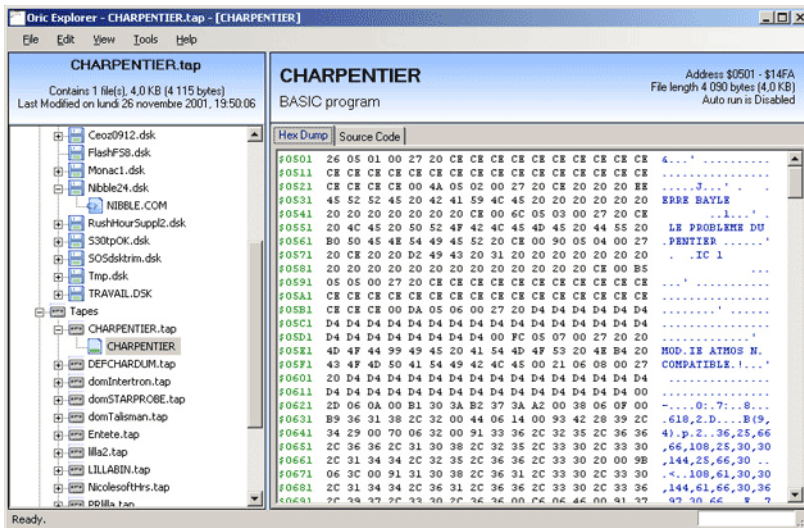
Oric Explorer - CHARPENTIER.tap - [CHARPENTIER]

File Edit View Tools Help

CHARPENTIER.tap
Contains 1 file(s), 4,0 KB (4 115 bytes)
Last Modified on lundi 26 novembre 2001, 19:50:06

Ceoz0912.dsk
FlashFS8.dsk
Monac1.dsk
Nibble24.dsk
NIBBLE.COM
RushHourSuppl2.dsk
S30tpOK.dsk
SOSdsktrim.dsk
Tmp.dsk
TRAVAIL.DSK
Tapes
CHARPENTIER.tap
CHARPENTIER
DEFCHARDUM.tap
domIntertron.tap
domSTARPROBE.tap
domTalisman.tap
Entete.tap
lilla2.tap
LILLABIN.tap
NicolesoftHrs.tap
PRlilla.tap

CHARPENTIER
BASIC program

Address $0501 - $14FA
File length 4 090 bytes (4,0 KB)
Auto run is Disabled

Hex Dump | Source Code

| | | |
|---|---|---|
| $0501 | 26 05 01 00 27 20 CE CE CE CE CE CE CE CE CE CE | &...' .......... |
| $0511 | CE CE CE CE CE CE CE CE CE CE CE CE CE CE CE CE | ................ |
| $0521 | CE CE CE CE 00 4A 05 02 00 27 20 CE 20 20 20 EE | .....J...' .. |
| $0531 | 45 52 52 45 20 42 41 59 4C 45 20 20 20 20 20 20 | ERRE BAYLE |
| $0541 | 20 20 20 20 20 20 20 CE 00 6C 05 03 00 27 20 CE | ...l...' . |
| $0551 | 20 4C 45 20 50 52 4F 42 4C 45 4D 45 20 44 55 20 | LE PROBLEME DU |
| $0561 | B0 50 45 4E 54 49 45 52 20 CE 00 90 05 04 00 27 | .PENTIER ......' |
| $0571 | 20 CE 20 D2 49 43 20 31 20 20 20 20 20 20 20 20 | . .IC 1 |
| $0581 | 20 20 20 20 20 20 20 20 20 20 20 20 20 CE 00 B5 | ... |
| $0591 | 05 05 00 27 20 CE CE CE CE CE CE CE CE CE CE CE | ...' ........... |
| $05A1 | CE CE CE CE CE CE CE CE CE CE CE CE CE CE CE CE | ................ |
| $05B1 | CE CE CE CE 00 DA 05 06 00 27 20 D4 D4 D4 D4 D4 | .........' ..... |
| $05C1 | D4 D4 D4 D4 D4 D4 D4 D4 D4 D4 D4 D4 D4 D4 D4 D4 | ................ |
| $05D1 | D4 D4 D4 D4 D4 D4 D4 D4 00 FC 05 07 00 27 20 20 | .............' |
| $05E1 | 4D 4F 44 99 49 45 20 41 54 4D 4F 53 20 4E B4 20 | MOD.IE ATMOS N. |
| $05F1 | 43 4F 4D 50 41 54 49 42 4C 45 00 21 06 08 00 27 | COMPATIBLE.!...' |
| $0601 | 20 D4 D4 D4 D4 D4 D4 D4 D4 D4 D4 D4 D4 D4 D4 D4 | ................ |
| $0611 | D4 D4 D4 D4 D4 D4 D4 D4 D4 D4 D4 D4 D4 D4 D4 00 | ................ |
| $0621 | 2D 06 0A 00 B1 30 3A B2 37 3A A2 00 38 06 0F 00 | -....0:.7:..8... |
| $0631 | B9 36 31 38 2C 32 00 44 06 14 00 93 42 28 39 2C | .618,2.D....B(9, |
| $0641 | 34 29 00 70 06 32 00 91 33 36 2C 32 35 2C 36 36 | 4).p.2..36,25,66 |
| $0651 | 2C 36 36 2C 31 30 38 2C 32 35 2C 33 30 2C 33 30 | ,66,108,25,30,30 |
| $0661 | 2C 31 34 34 2C 32 35 2C 36 36 2C 33 30 20 00 9B | ,144,25,66,30 .. |
| $0671 | 06 3C 00 91 31 30 38 2C 36 31 2C 33 30 2C 33 30 | .<..108,61,30,30 |
| $0681 | 2C 31 34 34 2C 36 31 2C 36 36 2C 33 30 2C 33 36 | ,144,61,66,30,36 |
| $0691 | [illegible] | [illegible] |

Ready.